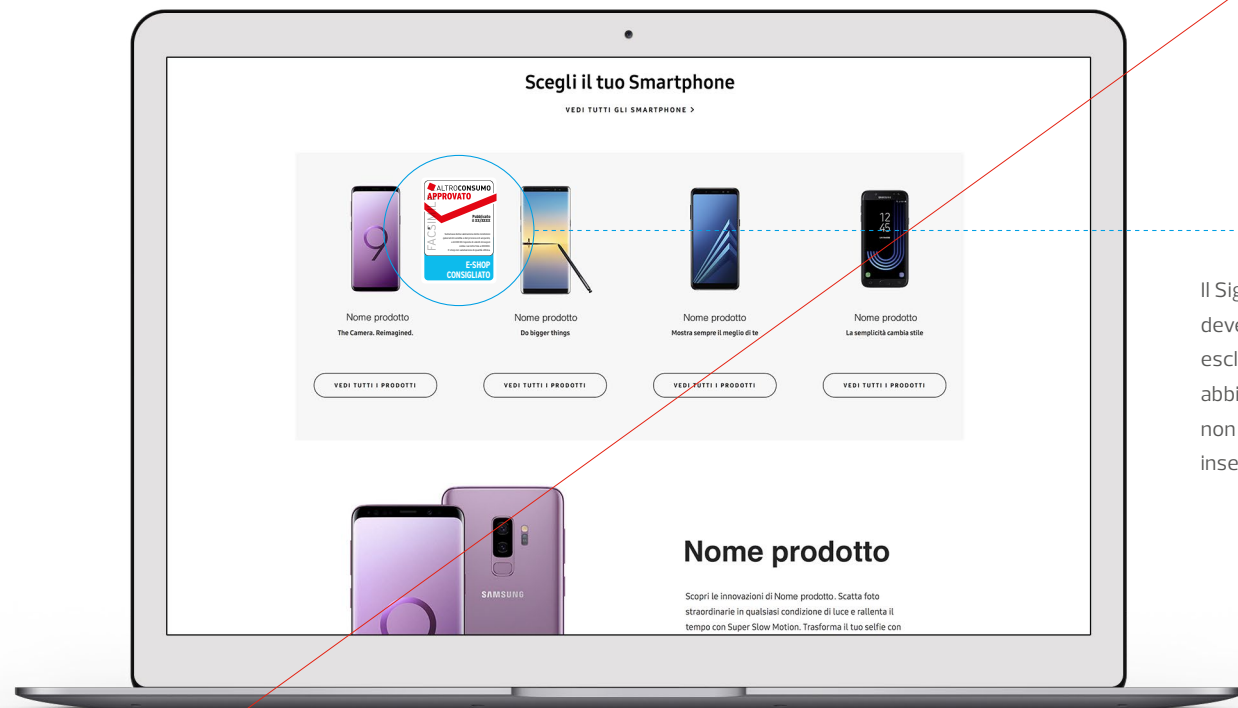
Scegli il tuo Smartphone

VEDI TUTTI GLI SMARTPHONE >

ALTROCONSUMO APPROVATO

FACILE

E-SHOP CONSIGLIATO

Nome prodotto
The Camera. Reimagined.

VEDI TUTTI I PRODOTTI

Nome prodotto
Do bigger things

VEDI TUTTI I PRODOTTI

Nome prodotto
Mostra sempre il meglio di te

VEDI TUTTI I PRODOTTI

Nome prodotto
La semplicità cambia stile

VEDI TUTTI I PRODOTTI

12
45

SAMSUNG

Nome prodotto

Scopri le innovazioni di Nome prodotto. Scatta foto straordinarie in qualsiasi condizione di luce e rallenta il tempo con Super Slow Motion. Trasforma il tuo selfie con

Il Sig
deve
escl
abbi
non
inse